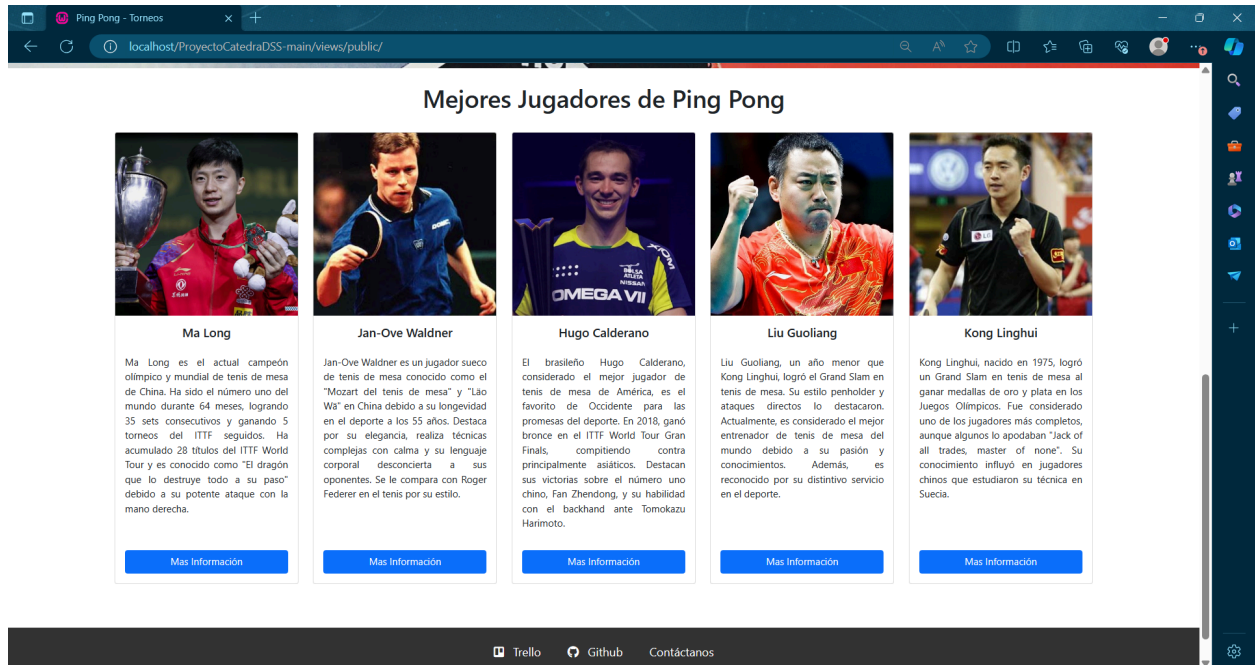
Ping Pong - Torneos

localhost/ProyectoCatedraDSS-main/views/public/

Mejores Jugadores de Ping Pong

Ma Long

Ma Long es el actual campeón olímpico y mundial de tenis de mesa de China. Ha sido el número uno del mundo durante 64 meses, logrando 35 sets consecutivos y ganando 5 torneos del ITTF seguidos. Ha acumulado 28 títulos del ITTF World Tour y es conocido como "El dragón que lo destruye todo a su paso" debido a su potente ataque con la mano derecha.

Mas Información

Jan-Ove Waldner

Jan-Ove Waldner es un jugador sueco de tenis de mesa conocido como el "Mozart del tenis de mesa" y "Lão Wā" en China debido a su longevidad en el deporte a los 55 años. Destaca por su elegancia, realiza técnicas complejas con calma y su lenguaje corporal desconcierta a sus oponentes. Se le compara con Roger Federer en el tenis por su estilo.

Mas Información

Hugo Calderano

El brasileño Hugo Calderano, considerado el mejor jugador de tenis de mesa de América, es el favorito de Occidente para las promesas del deporte. En 2018, ganó bronce en el ITTF World Tour Gran Finals, compitiendo contra principalmente asiáticos. Destacan sus victorias sobre el número uno chino, Fan Zhendong, y su habilidad con el backhand ante Tomokazu Harimoto.

Mas Información

Liu Guoliang

Liu Guoliang, un año menor que Kong Linghui, logró el Grand Slam en tenis de mesa. Su estilo penholder y ataques directos lo destacaron. Actualmente, es considerado el mejor entrenador de tenis de mesa del mundo debido a su pasión y conocimientos. Además, es reconocido por su distintivo servicio en el deporte.

Mas Información

Kong Linghui

Kong Linghui, nacido en 1975, logró un Grand Slam en tenis de mesa al ganar medallas de oro y plata en los Juegos Olímpicos. Fue considerado uno de los jugadores más completos, aunque algunos lo apodaban "Jack of all trades, master of none". Su conocimiento influyó en jugadores chinos que estudiaron su técnica en Suecia.

Mas Información

Trello Github Contáctanos